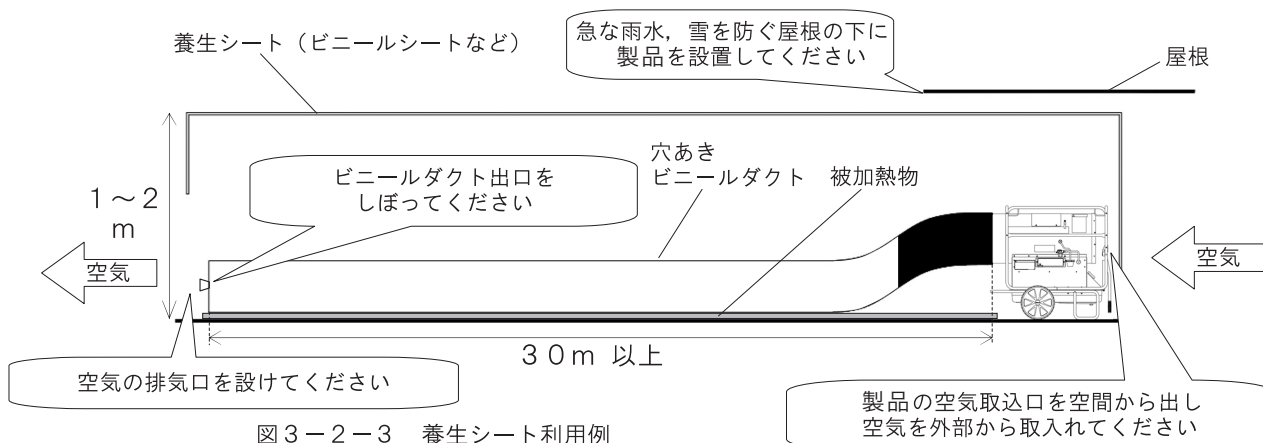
急な雨水，雪を防ぐ屋根の下に
製品を設置してください

養生シート（ビニールシートなど）

屋根

1～2
m

ビニールダクト出口を
しぼってください

穴あき
ビニールダクト

被加熱物

空気

空気

30m 以上

空気の排気口を設けてください

製品の空気取込口を空間から出し
空気を外部から取入れてください

図3－2－3　養生シート利用例